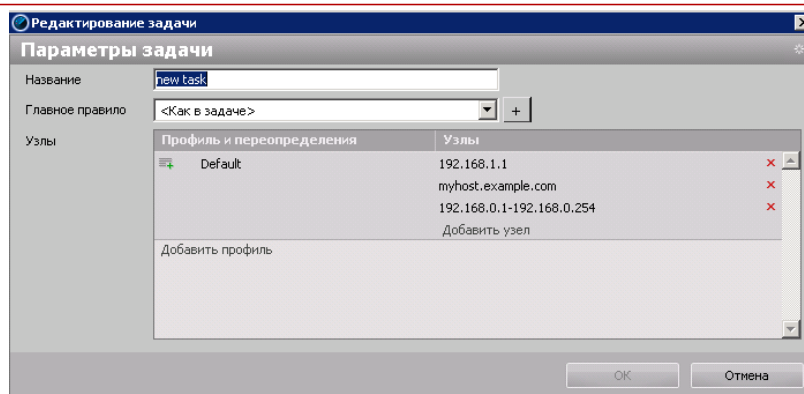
Редактирование задачи

Параметры задачи

Название new task

Главное правило <Как в задаче> +

Узлы

| Профиль и переопределения | Узлы |
|---|---|
| Default | 192.168.1.1 |
| | myhost.example.com |
| | 192.168.0.1-192.168.0.254 |
| | Добавить узел |

Добавить профиль

OK Отмена